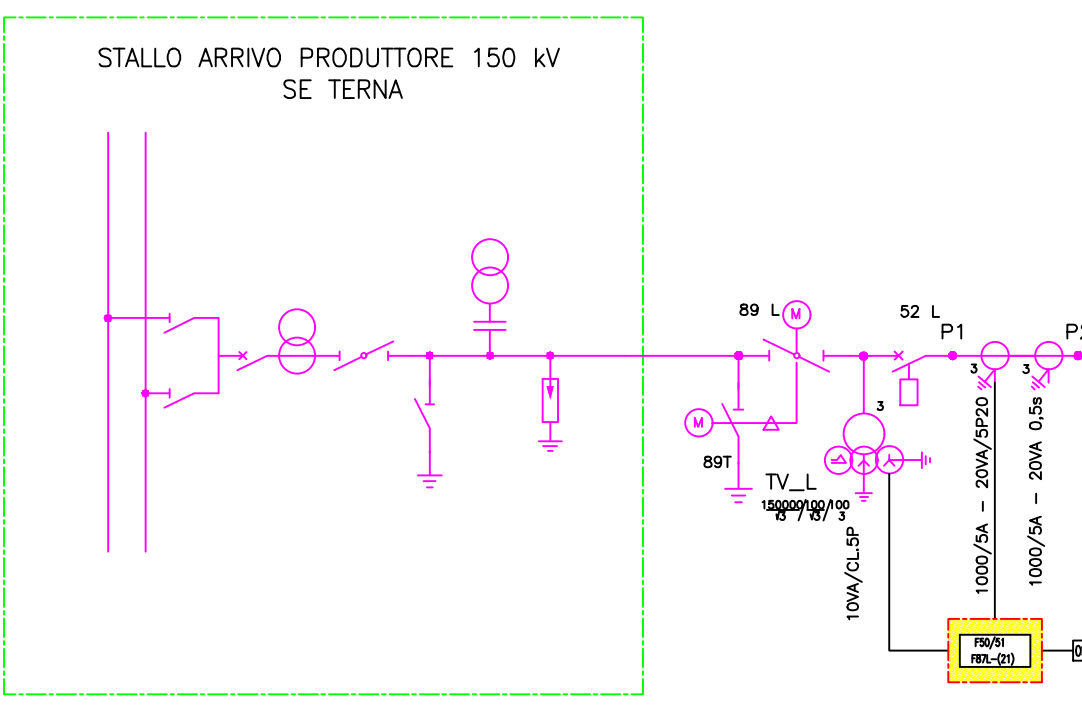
STALLO ARRIVO PRODUTTORE 150 kV
SE TERNA

89 L
M
52 L
P1
P2
3
3
M
89T
3
TV_L
$\frac{150000}{\sqrt{3}}/\frac{100}{\sqrt{3}}/\frac{100}{3}$
10VA/CL.5P
1000/5A – 20VA/5P20
1000/5A – 20VA 0,5s
F50/51
F87L-(21)